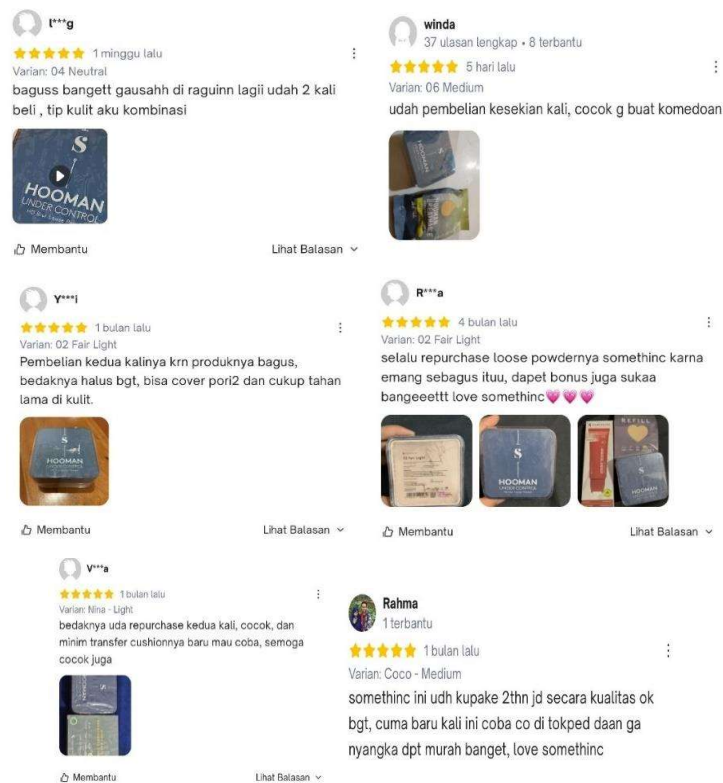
l***g
★★★★★ 1 minggu lalu
Varian: 04 Neutral
baguss bangett gausahh di raguinn lagii udah 2 kali beli , tip kulit aku kombinasi

S
HOOMAN
UNDER CONTROL

Membantu
Lihat Balasan

winda
37 ulasan lengkap • 8 terbantu
★★★★★ 5 hari lalu
Varian: 06 Medium
udah pembelian kesekian kali, cocok g buat komedoan

HOOMAN

Y***i
★★★★★ 1 bulan lalu
Varian: 02 Fair Light
Pembelian kedua kalinya krn produknya bagus, bedaknya halus bgt, bisa cover pori2 dan cukup tahan lama di kulit.

S
HOOMAN

Membantu
Lihat Balasan

R***a
★★★★★ 4 bulan lalu
Varian: 02 Fair Light
selalu repurchase loose powdernya somethinc karna emang sebagus ituu, dapet bonus juga sukaa bangeeettt love somethinc💗💗💗

S
HOOMAN
REFILL
HOOMAN

Membantu
Lihat Balasan

V***a
★★★★★ 1 bulan lalu
Varian: Nina - Light
bedaknya uda repurchase kedua kali, cocok, dan minim transfer cushionnya baru mau coba, semoga cocok juga

Membantu
Lihat Balasan

Rahma
1 terbantu
★★★★★ 1 bulan lalu
Varian: Coco - Medium
somethinc ini udh kupake 2thn jd secara kualitas ok bgt, cuma baru kali ini coba co di tokped daan ga nyangka dpt murah banget, love somethinc